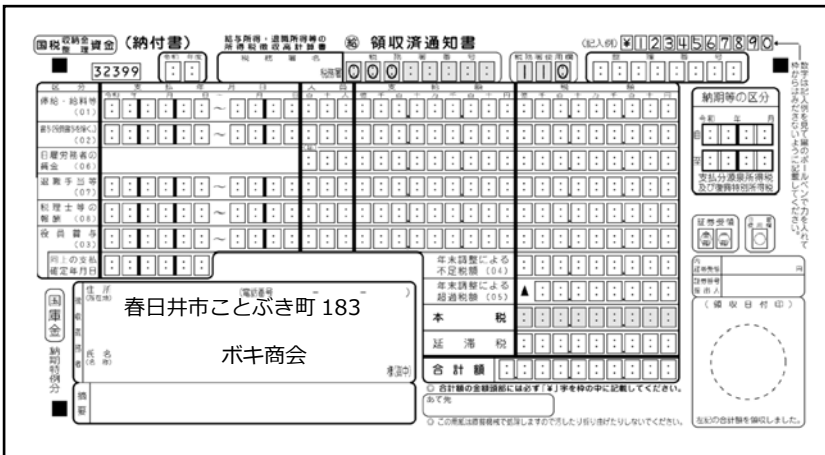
国税 収納金 整理 資金 (納付書)

給与所得・退職所得等の所得税徴収高計算書

㊙ 領収済通知書

(記入例) ¥1234567890

32399

年度

税務署名

税務署 000

整理番号

110

区分

俸給・給料等 (01)

賞与(役員賞与を除く) (02)

日雇労務者の賃金 (06)

退職手当等 (07)

税理士等の報酬 (08)

役員賞与 (03)

同上の支払確定年月日

支払年月日

人員

支給額

税額

納期等の区分

自

至

支払分源泉所得税及び復興特別所得税

年末調整による不足税額 (04)

年末調整による超過税額 (05)

本税

延滞税

合計額

国庫金

納期特例分

住所 (所在地)

(電話番号)

春日井市ことぶき町 183

氏名 (名称)

ボキ商会

摘要

○ 合計額の金額頭部には必ず「¥」字を枠の中に記載してください。

あて先

○ この用紙は機械で処理しますので汚したり折り曲げたりしないでください。

(領収日付印)

左記の合計額を領収しました。

数字は記入例を見て黒のボールペンで力を入れてかさならないように記載してください。